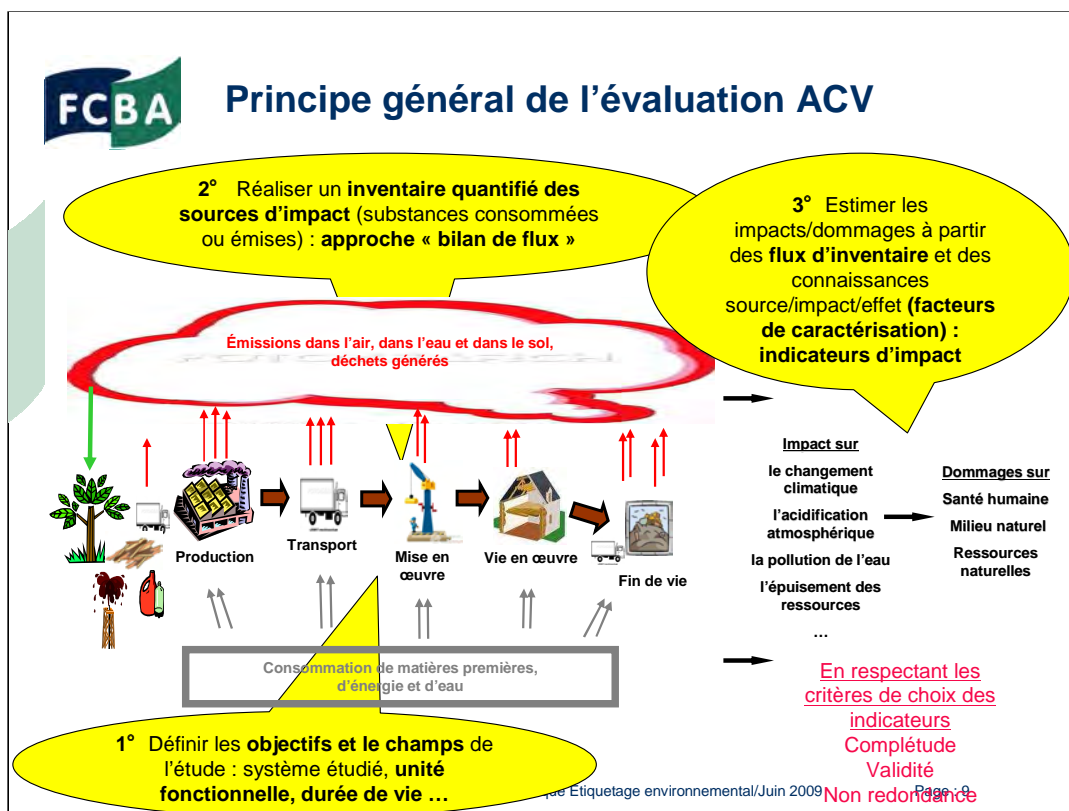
FCBA

Principe général de l'évaluation ACV

2° Réaliser un inventaire quantifié des sources d'impact (substances consommées ou émises) : approche « bilan de flux »

3° Estimer les impacts/dommages à partir des flux d'inventaire et des connaissances source/impact/effet (facteurs de caractérisation) : indicateurs d'impact

Émissions dans l'air, dans l'eau et dans le sol, déchets générés

Production

Transport

Mise en œuvre

Vie en œuvre

Fin de vie

Impact sur

le changement climatique

l'acidification atmosphérique

la pollution de l'eau

l'épuisement des ressources

…

Dommages sur

Santé humaine

Milieu naturel

Ressources naturelles

Consommation de matières premières, d'énergie et d'eau

En respectant les critères de choix des indicateurs

Complétude

Validité

Non redondance

1° Définir les objectifs et le champs de l'étude : système étudié, unité fonctionnelle, durée de vie …

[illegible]que Etiquetage environnemental/Juin 2009

Page : 9